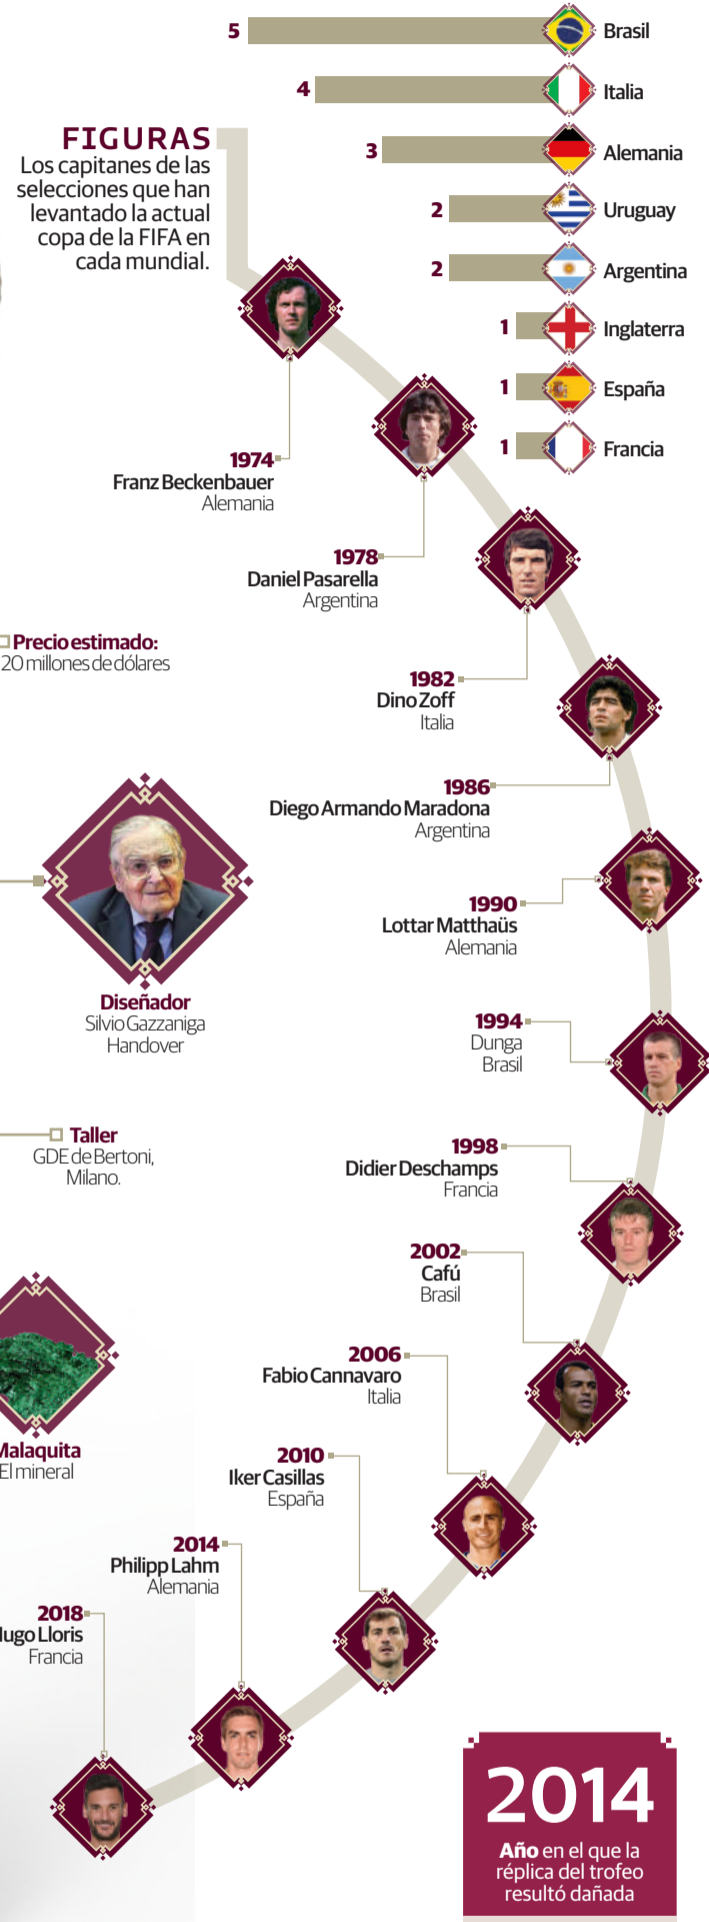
5 Brasil

4 Italia

3 Alemania

2 Uruguay

2 Argentina

1 Inglaterra

1 España

1 Francia

FIGURAS
Los capitanes de las selecciones que han levantado la actual copa de la FIFA en cada mundial.

1974
Franz Beckenbauer
Alemania

1978
Daniel Pasarella
Argentina

Precio estimado:
20 millones de dólares

1982
Dino Zoff
Italia

1986
Diego Armando Maradona
Argentina

1990
Lottar Matthaüs
Alemania

Diseñador
Silvio Gazzaniga
Handover

1994
Dunga
Brasil

Taller
GDE de Bertoni, Milano.

1998
Didier Deschamps
Francia

2002
Cafú
Brasil

2006
Fabio Cannavaro
Italia

Malaquita
El mineral

2010
Iker Casillas
España

2014
Philipp Lahm
Alemania

2018
Hugo Lloris
Francia

2014
Año en el que la réplica del trofeo resultó dañada